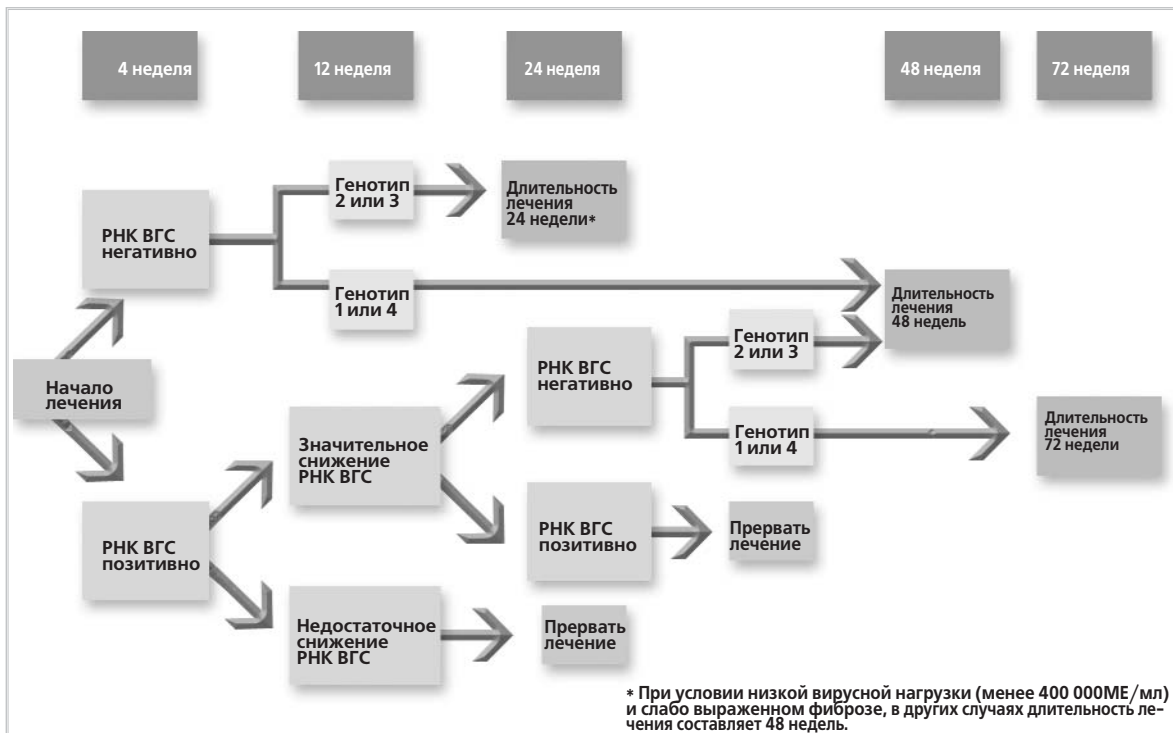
4 неделя

12 неделя

24 неделя

48 неделя

72 неделя

Генотип 2 или 3

Длительность лечения 24 недели*

РНК ВГС негативно

Генотип 1 или 4

Длительность лечения 48 недель

Генотип 2 или 3

РНК ВГС негативно

Начало лечения

Значительное снижение РНК ВГС

Генотип 1 или 4

Длительность лечения 72 недели

РНК ВГС позитивно

Прервать лечение

РНК ВГС позитивно

Недостаточное снижение РНК ВГС

Прервать лечение

* При условии низкой вирусной нагрузки (менее 400 000МЕ/мл) и слабо выраженном фиброзе, в других случаях длительность лечения составляет 48 недель.